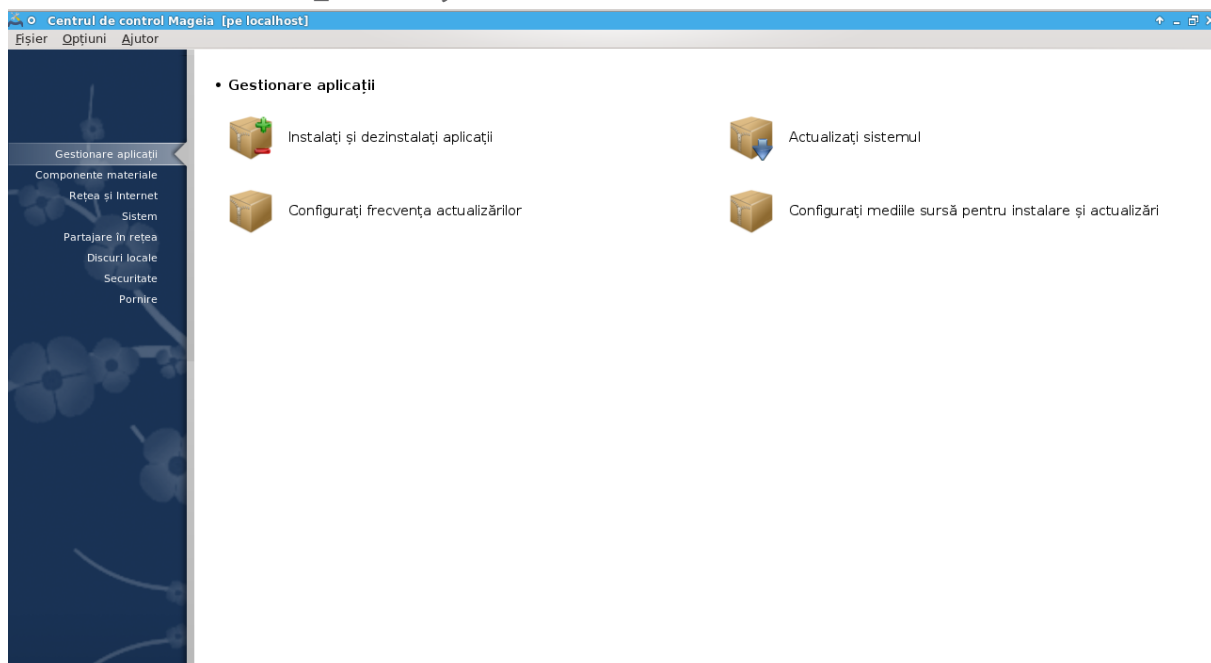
Centrul de control Mageia [pe localhost]

Fișier Opțiuni Ajutor

Gestionare aplicații
Componente materiale
Rețea și Internet
Sistem
Partajare în rețea
Discuri locale
Securitate
Pornire

• Gestionare aplicații

Instalați și dezinstalați aplicații

Actualizați sistemul

Configurați frecvența actualizărilor

Configurați mediile sursă pentru instalare și actualizări